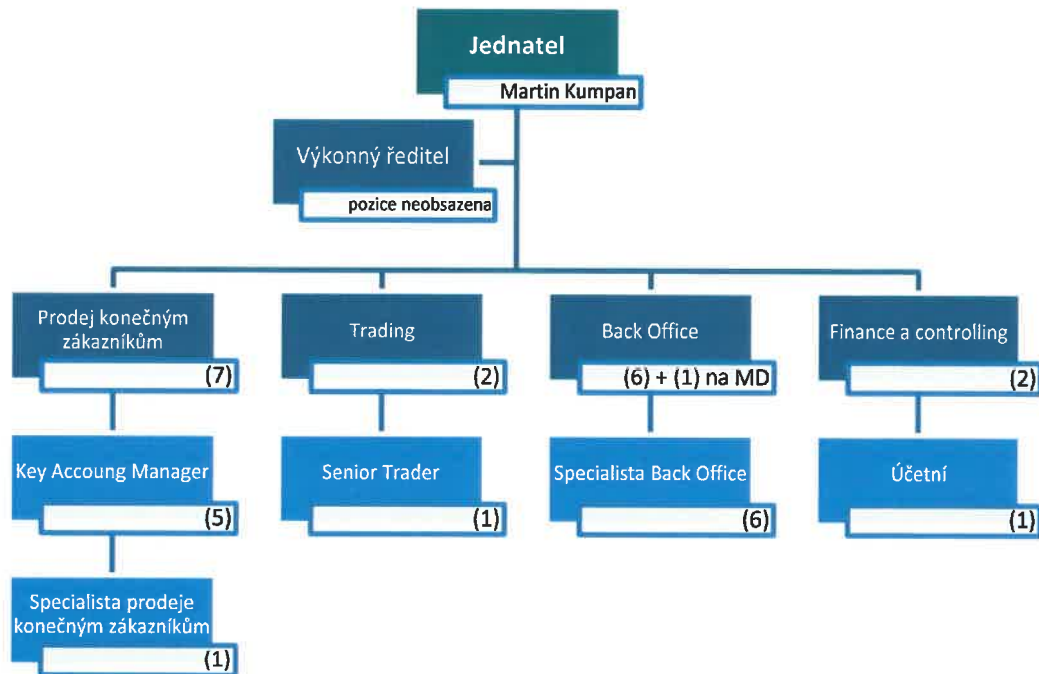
Jednatel

Martin Kumpan

Výkonný ředitel

pozice neobsazena

Prodej konečným zákazníkům

(7)

Trading

(2)

Back Office

(6) + (1) na MD

Finance a controlling

(2)

Key Accoung Manager

(5)

Senior Trader

(1)

Specialista Back Office

(6)

Účetní

(1)

Specialista prodeje konečným zákazníkům

(1)